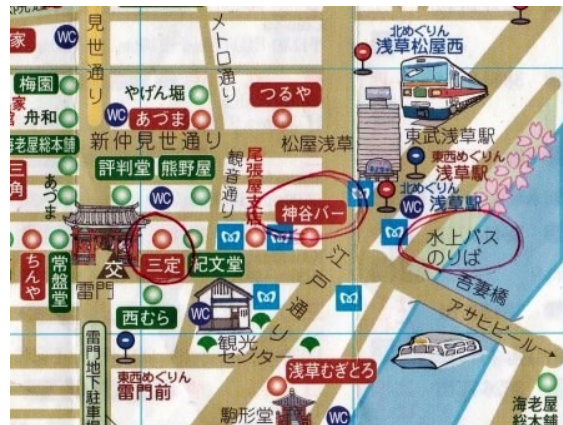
家
WC
見世通り
メトロ通り
北めぐりん
浅草松屋西
梅園
あづま
家
舟和
やげん堀
つるや
梅屋総本舗
WC
新仲見世通り
松屋浅草
東武浅草駅
三角
評判堂
熊野屋
観音通り
尾張屋支店
東西めぐりん
浅草駅
あづま
北めぐりん
WC
神谷バー
浅草駅
ちんや
常盤堂
交
三定
紀文堂
水上バス
のりば
雷門
江戸通り
吾妻橋
西むら
WC
アサヒビール
雷門地下駐車場
観光センター
東西めぐりん
雷門前
浅草むぎとろ
駒形堂
WC
海老屋総本舗